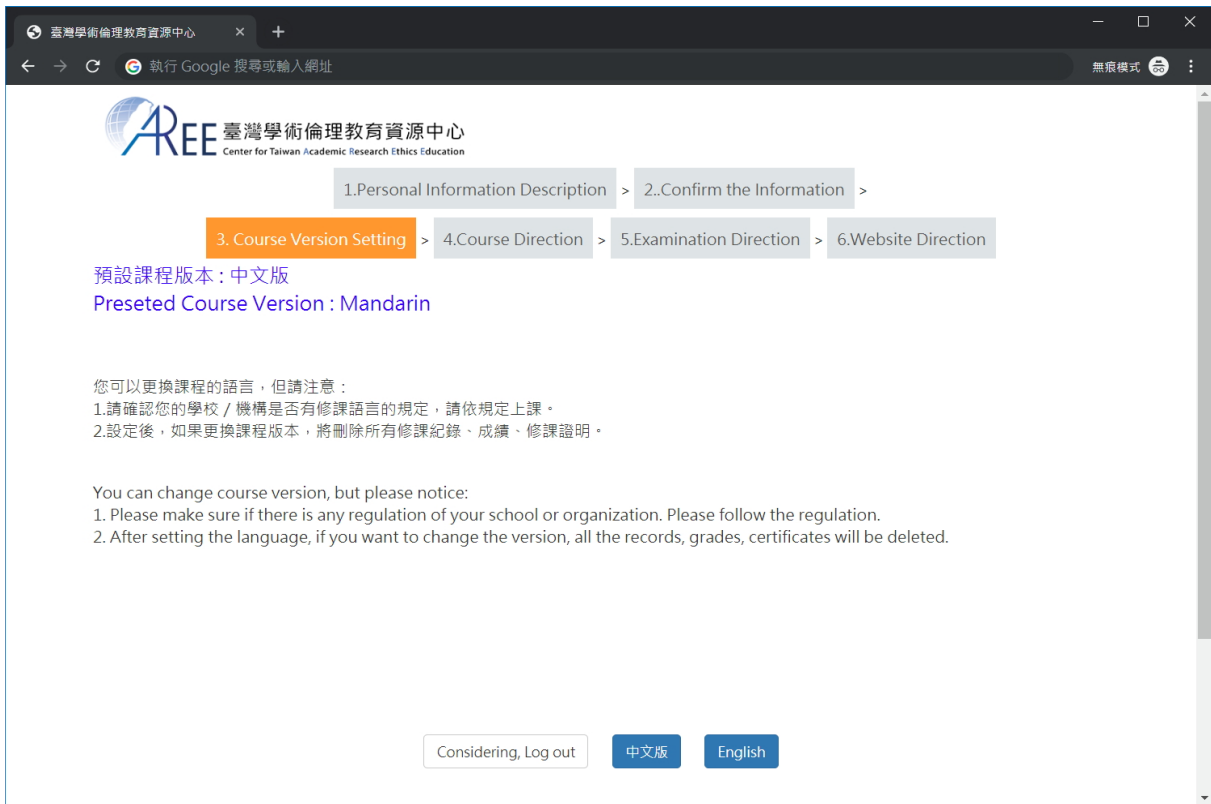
臺灣學術倫理教育資源中心 ×

執行 Google 搜尋或輸入網址

無痕模式

AREE 臺灣學術倫理教育資源中心
Center for Taiwan Academic Research Ethics Education

1.Personal Information Description > 2..Confirm the Information >

3. Course Version Setting > 4.Course Direction > 5.Examination Direction > 6.Website Direction

預設課程版本 : 中文版
Preseted Course Version : Mandarin

您可以更換課程的語言，但請注意：
1.請確認您的學校 / 機構是否有修課語言的規定，請依規定上課。
2.設定後，如果更換課程版本，將刪除所有修課紀錄、成績、修課證明。

You can change course version, but please notice:
1. Please make sure if there is any regulation of your school or organization. Please follow the regulation.
2. After setting the language, if you want to change the version, all the records, grades, certificates will be deleted.

Considering, Log out 中文版 English